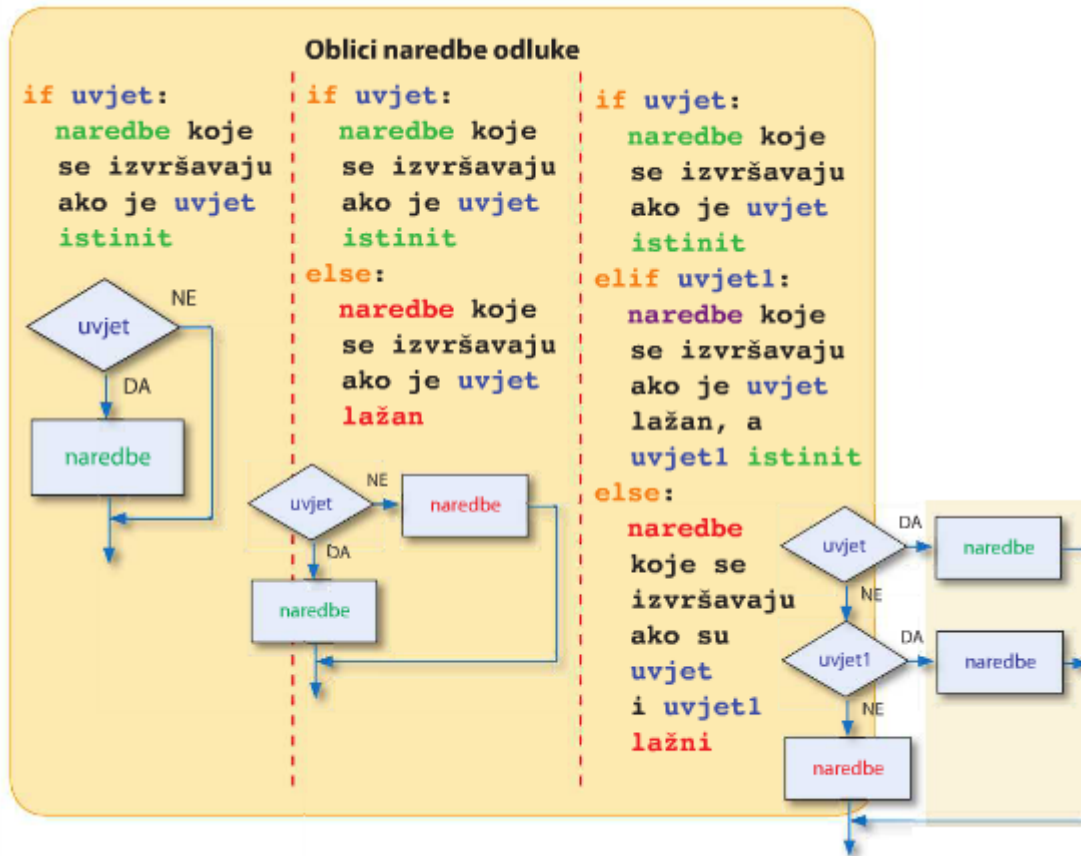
Oblici naredbe odluke

if uvjet:
naredbe koje se izvršavaju ako je uvjet istinit

uvjet
NE
DA
naredbe

if uvjet:
naredbe koje se izvršavaju ako je uvjet istinit
else:
naredbe koje se izvršavaju ako je uvjet lažan

uvjet
NE
naredbe
DA
naredbe

if uvjet:
naredbe koje se izvršavaju ako je uvjet istinit
elif uvjet1:
naredbe koje se izvršavaju ako je uvjet lažan, a uvjet1 istinit
else:
naredbe koje se izvršavaju ako su uvjet i uvjet1 lažni

uvjet
DA
naredbe
NE
uvjet1
DA
naredbe
NE
naredbe